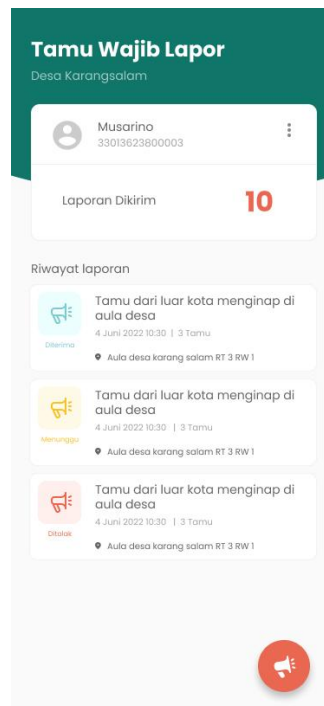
Tamu Wajib Lapor
Desa Karangsalam

Musarino
33013623800003

Laporan Dikirim
10

Riwayat laporan

Diterima
Tamu dari luar kota menginap di aula desa
4 Juni 2022 10:30 | 3 Tamu
Aula desa karang salam RT 3 RW 1

Menunggu
Tamu dari luar kota menginap di aula desa
4 Juni 2022 10:30 | 3 Tamu
Aula desa karang salam RT 3 RW 1

Ditolak
Tamu dari luar kota menginap di aula desa
4 Juni 2022 10:30 | 3 Tamu
Aula desa karang salam RT 3 RW 1